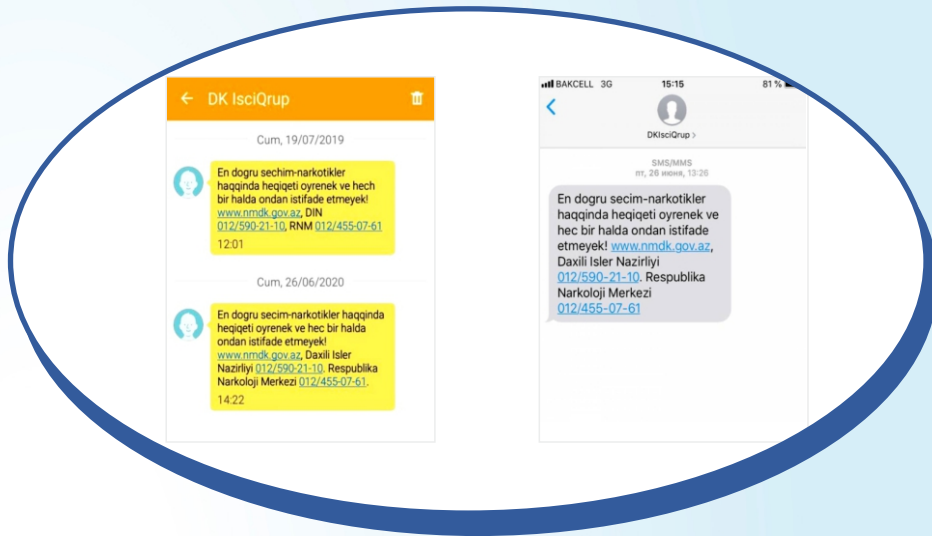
DK IsciQrup

Cum, 19/07/2019

En dogru sechim-narkotikler haqqinda heqiqeti oyrenek ve hech bir halda ondan istifade etmeyek! www.nmdk.gov.az, DIN 012/590-21-10, RNM 012/455-07-61
12:01

Cum, 26/06/2020

En dogru secim-narkotikler haqqinda heqiqeti oyrenek ve hec bir halda ondan istifade etmeyek! www.nmdk.gov.az, Daxili Isler Nazirliyi 012/590-21-10. Respublika Narkoloji Merkezi 012/455-07-61.
14:22

BAKCELL 3G 15:15 81 %

DKIsciQrup >

SMS/MMS
пт, 26 июня, 13:26

En dogru secim-narkotikler haqqinda heqiqeti oyrenek ve hec bir halda ondan istifade etmeyek! www.nmdk.gov.az, Daxili Isler Nazirliyi 012/590-21-10. Respublika Narkoloji Merkezi 012/455-07-61